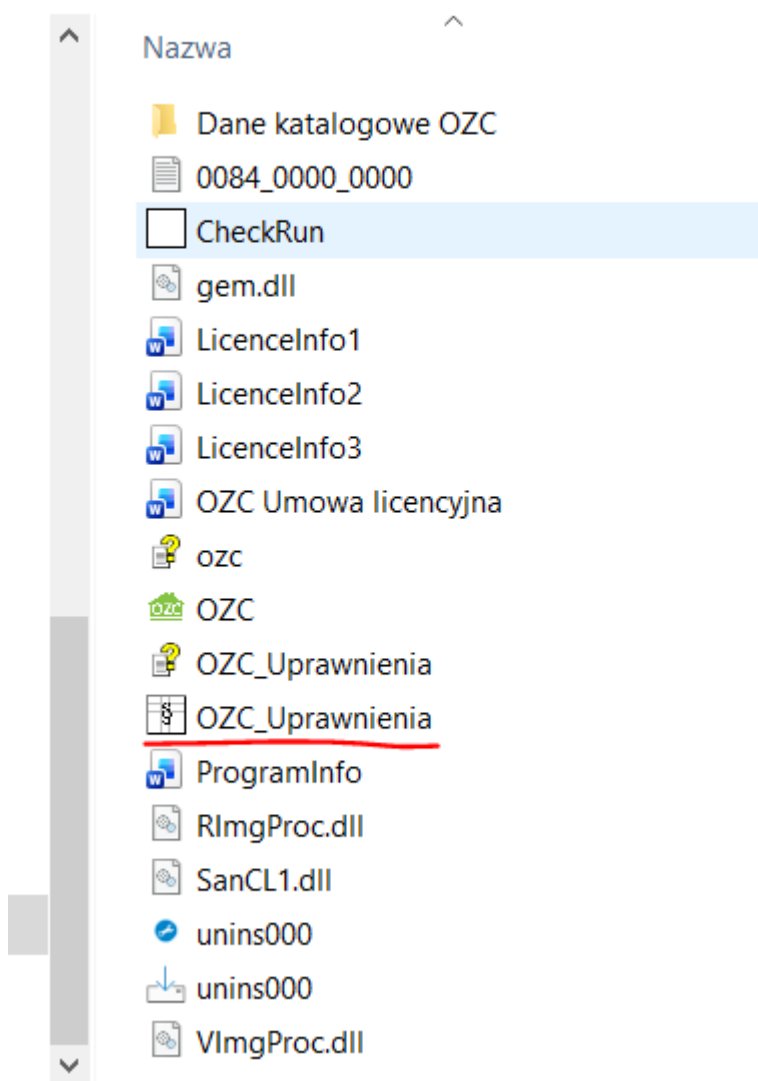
Nazwa

Dane katalogowe OZC
0084_0000_0000
CheckRun
gem.dll
LicenceInfo1
LicenceInfo2
LicenceInfo3
OZC Umowa licencyjna
ozc
OZC
OZC_Uprawnienia
OZC_Uprawnienia
ProgramInfo
RImgProc.dll
SanCL1.dll
unins000
unins000
VImgProc.dll